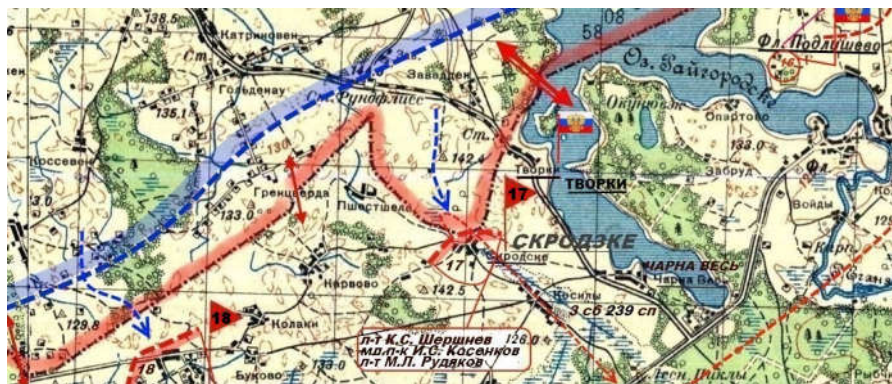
138.5
Катриновен
Ст.
Заваден
58
08
Фл. Подлушево
Оз. Райгородске
Гольденау
135.1
Ст. Рунофлиссе
Окуньовек
Опартово
Коссевен
130
Ст.
142.4
133.0
Заблуд
Гренцерда
Пшестшеле
Творки
ТВОРКИ
17
Войды
133.0
17
Скродске
СКРОДЭКЕ
ЧАРНА ВЕСЬ
Чарна Вес
Нарвово
142.5
Косилы
3 сб 239 сп
129.8
18
Колаки
126.0
л-т К.С. Шершнев
мл.л-т И.С. Косенков
л-т М.Л. Рудяков
18
Буково